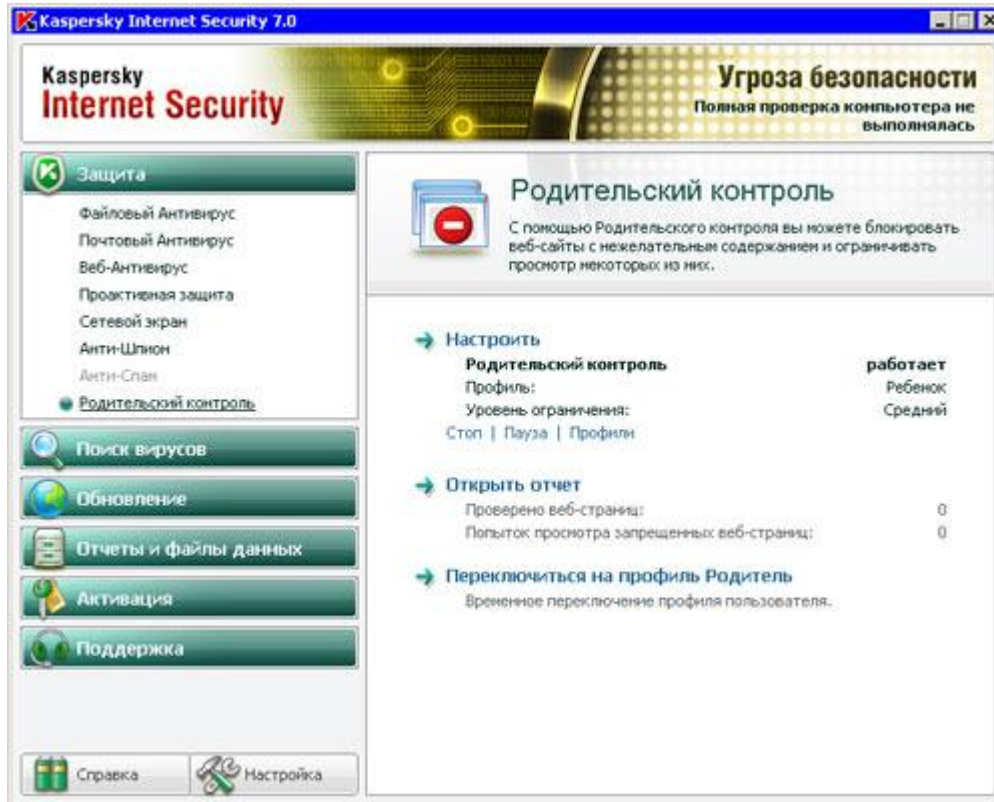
Kaspersky Internet Security 7.0

Kaspersky
Internet Security

Угроза безопасности
Полная проверка компьютера не выполнялась

Защита
Файловый Антивирус
Почтовый Антивирус
Веб-Антивирус
Проактивная защита
Сетевой экран
Анти-Шпион
Анти-Спам
Родительский контроль

Поиск вирусов
Обновление
Отчеты и файлы данных
Активация
Поддержка

Справка
Настройка

Родительский контроль
С помощью Родительского контроля вы можете блокировать веб-сайты с нежелательным содержанием и ограничивать просмотр некоторых из них.

Настроить

| | |
|---|---|
| Родительский контроль | работает |
| Профиль: | Ребенок |
| Уровень ограничения: | Средний |

Стоп | Пауза | Профили

Открыть отчет

| | |
|---|---|
| Проверено веб-страниц: | 0 |
| Попыток просмотра запрещенных веб-страниц: | 0 |

Переключиться на профиль Родитель
Временное переключение профиля пользователя.